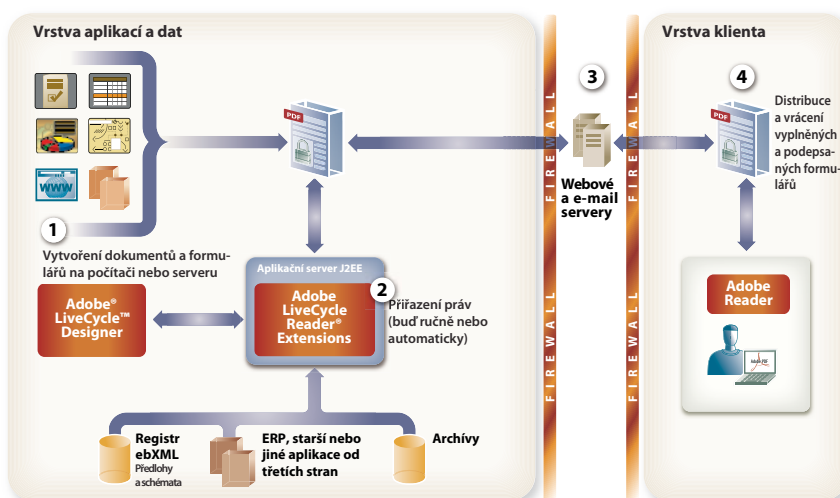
Vrstva aplikací a dat

Vrstva klienta

PDF

3

4

PDF

Distribuce a vrácení vyplněných a podepsaných formulářů

FIREWALL

Webové a e-mail servery

FIREWALL

1

Vytvoření dokumentů a formulářů na počítači nebo serveru

Aplikační server J2EE

Adobe® LiveCycle™ Designer

Adobe LiveCycle Reader® Extensions

2

Přiřazení práv (buď ručně nebo automaticky)

Adobe Reader

FIREWALL

FIREWALL

Registr ebXML
Předlohy a schémata

ERP, starší nebo jiné aplikace od třetích stran

Archívy